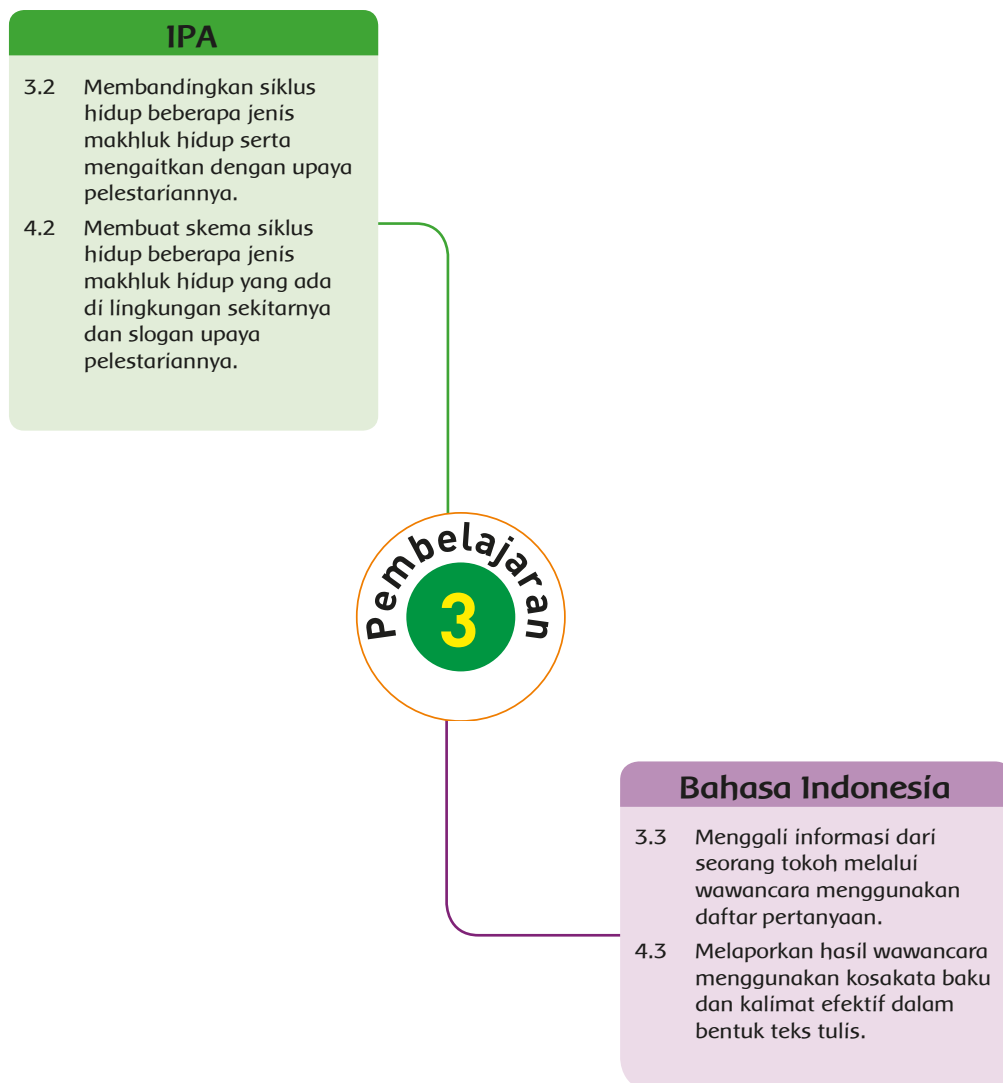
IPA

3.2 Membandingkan siklus hidup beberapa jenis makhluk hidup serta mengaitkan dengan upaya pelestariannya.

4.2 Membuat skema siklus hidup beberapa jenis makhluk hidup yang ada di lingkungan sekitarnya dan slogan upaya pelestariannya.

Pembelajaran
3

Bahasa Indonesia

3.3 Menggali informasi dari seorang tokoh melalui wawancara menggunakan daftar pertanyaan.

4.3 Melaporkan hasil wawancara menggunakan kosakata baku dan kalimat efektif dalam bentuk teks tulis.